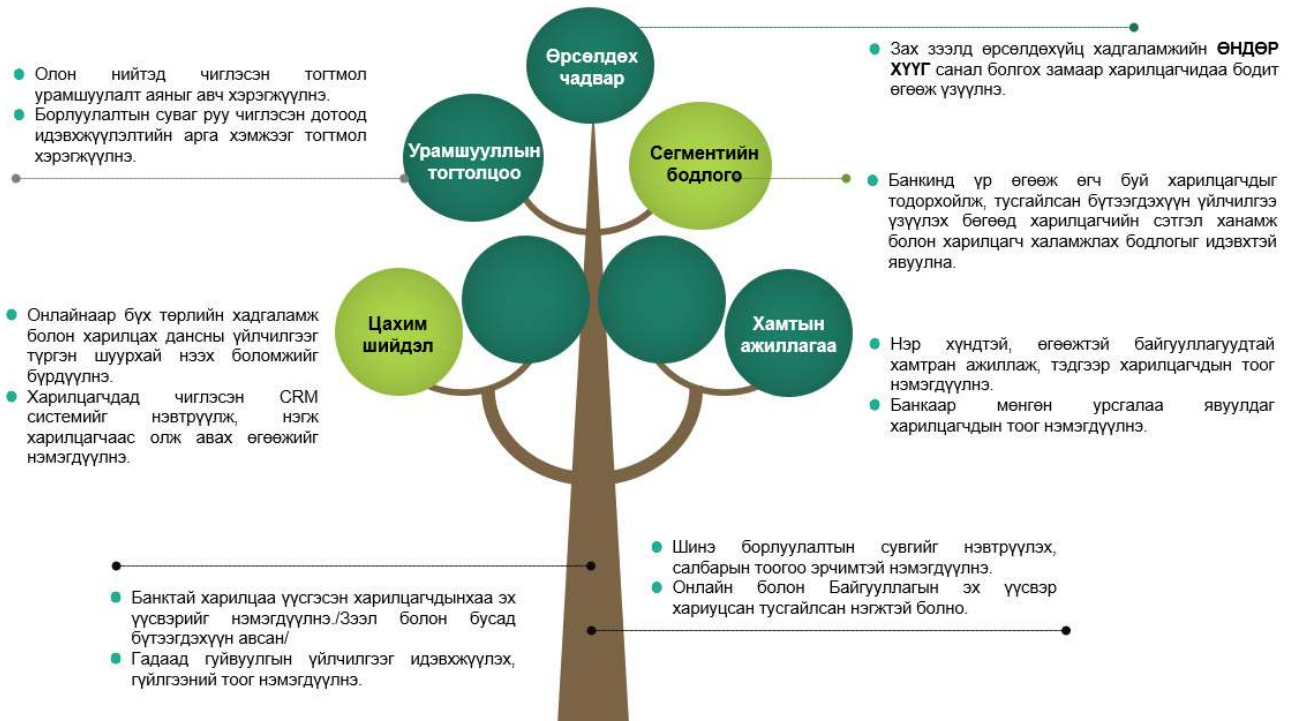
Өрсөлдөх чадвар

Зах зээлд өрсөлдөхүйц хадгаламжийн **ӨНДӨР ХҮҮГ** санал болгох замаар харилцагчидаа бодит өгөөж үзүүлнэ.

Урамшууллын тогтолцоо

Олон нийтэд чиглэсэн тогтмол урамшуулалт аяныг авч хэрэгжүүлнэ.

Борлуулалтын суваг руу чиглэсэн дотоод идэвхжүүлэлтийн арга хэмжээг тогтмол хэрэгжүүлнэ.

Сегментийн бодлого

Банкинд үр өгөөж өгч буй харилцагчдыг тодорхойлж, тусгайлсан бүтээгдэхүүн үйлчилгээ үзүүлэх бөгөөд харилцагчийн сэтгэл ханамж болон харилцагч халамжлах бодлогыг идэвхтэй явуулна.

Цахим шийдэл

Онлайнаар бүх төрлийн хадгаламж болон харилцах дансны үйлчилгээг түргэн шуурхай нээх боломжийг бүрдүүлнэ.

Харилцагчдад чиглэсэн CRM системийг нэвтрүүлж, нэгж харилцагчаас олж авах өгөөжийг нэмэгдүүлнэ.

Хамтын ажиллагаа

Нэр хүндтэй, өгөөжтэй байгууллагуудтай хамтран ажиллаж, тэдгээр харилцагчдын тоог нэмэгдүүлнэ.

Банкаар мөнгөн урсгалаа явуулдаг харилцагчдын тоог нэмэгдүүлнэ.

Шинэ борлуулалтын сувгийг нэвтрүүлэх, салбарын тоогоо эрчимтэй нэмэгдүүлнэ.

Онлайн болон Байгууллагын эх үүсвэр хариуцсан тусгайлсан нэгжтэй болно.

Банктай харилцаа үүсгэсэн харилцагчдынхаа эх үүсвэрийг нэмэгдүүлнэ./Зээл болон бусад бүтээгдэхүүн авсан/

Гадаад гүйвуулгын үйлчилгээг идэвхжүүлэх, гүйлгээний тоог нэмэгдүүлнэ.